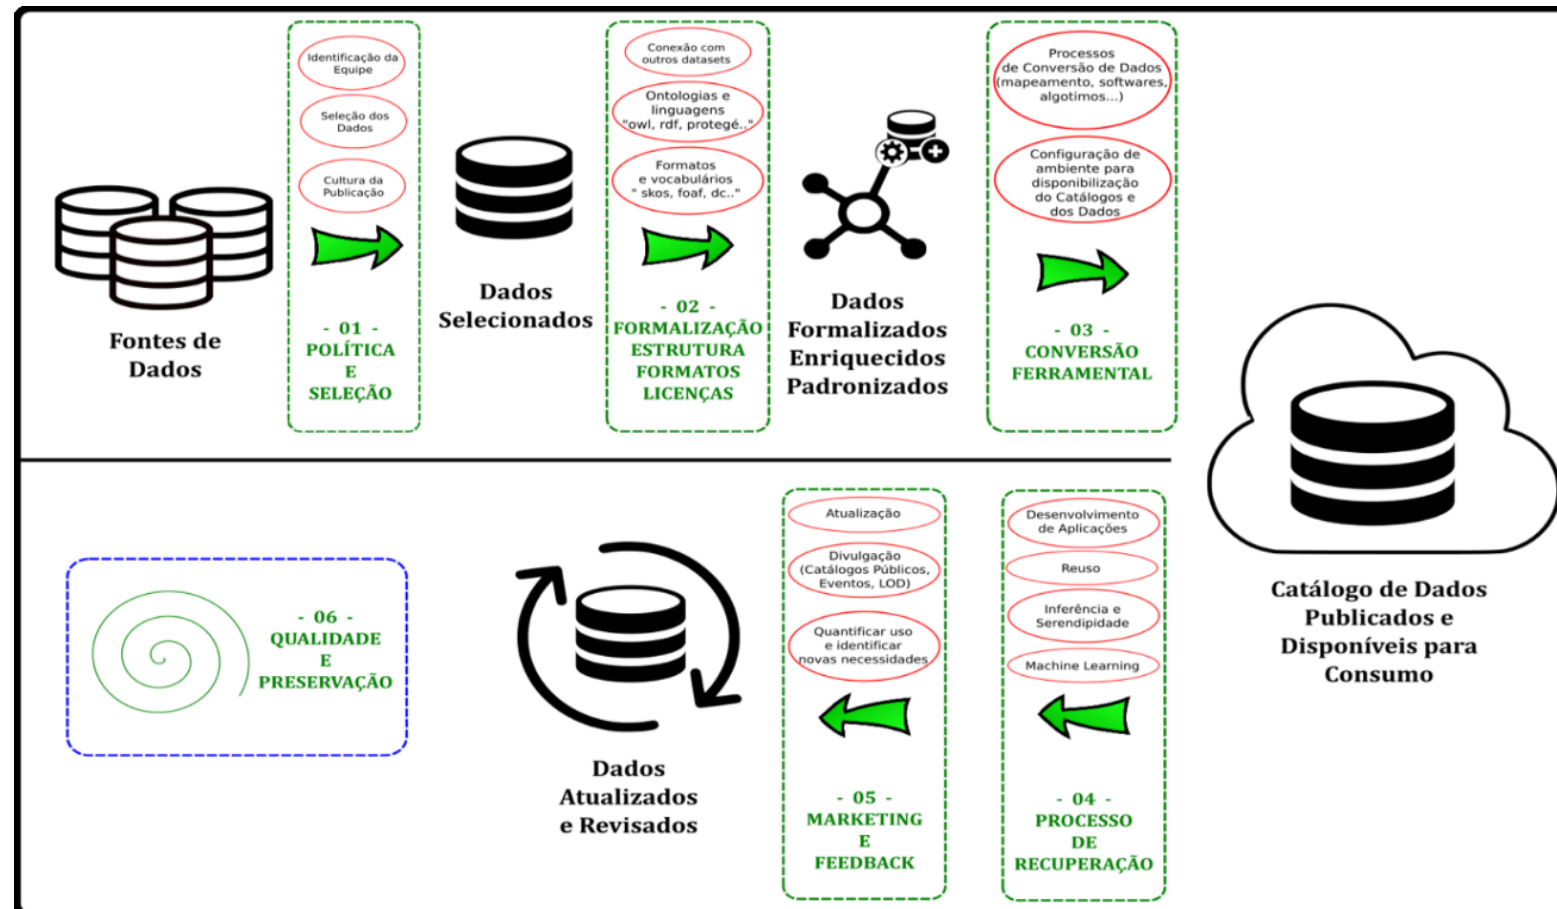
Fontes de Dados

Identificação da Equipe

Seleção dos Dados

Cultura da Publicação

- 01 -
POLÍTICA
E
SELEÇÃO

Dados Selecionados

Conexão com outros datasets

Ontologias e linguagens "owl, rdf, protegé.."

Formatos e vocabulários " skos, foaf, dc.."

- 02 -
FORMALIZAÇÃO
ESTRUTURA
FORMATOS
LICENÇAS

Dados Formalizados Enriquecidos Padronizados

Processos de Conversão de Dados (mapeamento, softwares, algotimos...)

Configuração de ambiente para disponibilização do Catálogos e dos Dados

- 03 -
CONVERSÃO
FERRAMENTAL

Catálogo de Dados Publicados e Disponíveis para Consumo

- 06 -
QUALIDADE
E
PRESERVAÇÃO

Dados Atualizados e Revisados

Atualização

Divulgação (Catálogos Públicos, Eventos, LOD)

Quantificar uso e identificar novas necessidades

- 05 -
MARKETING
E
FEEDBACK

Desenvolvimento de Aplicações

Reuso

Inferência e Serendipidade

Machine Learning

- 04 -
PROCESSO
DE
RECUPERAÇÃO